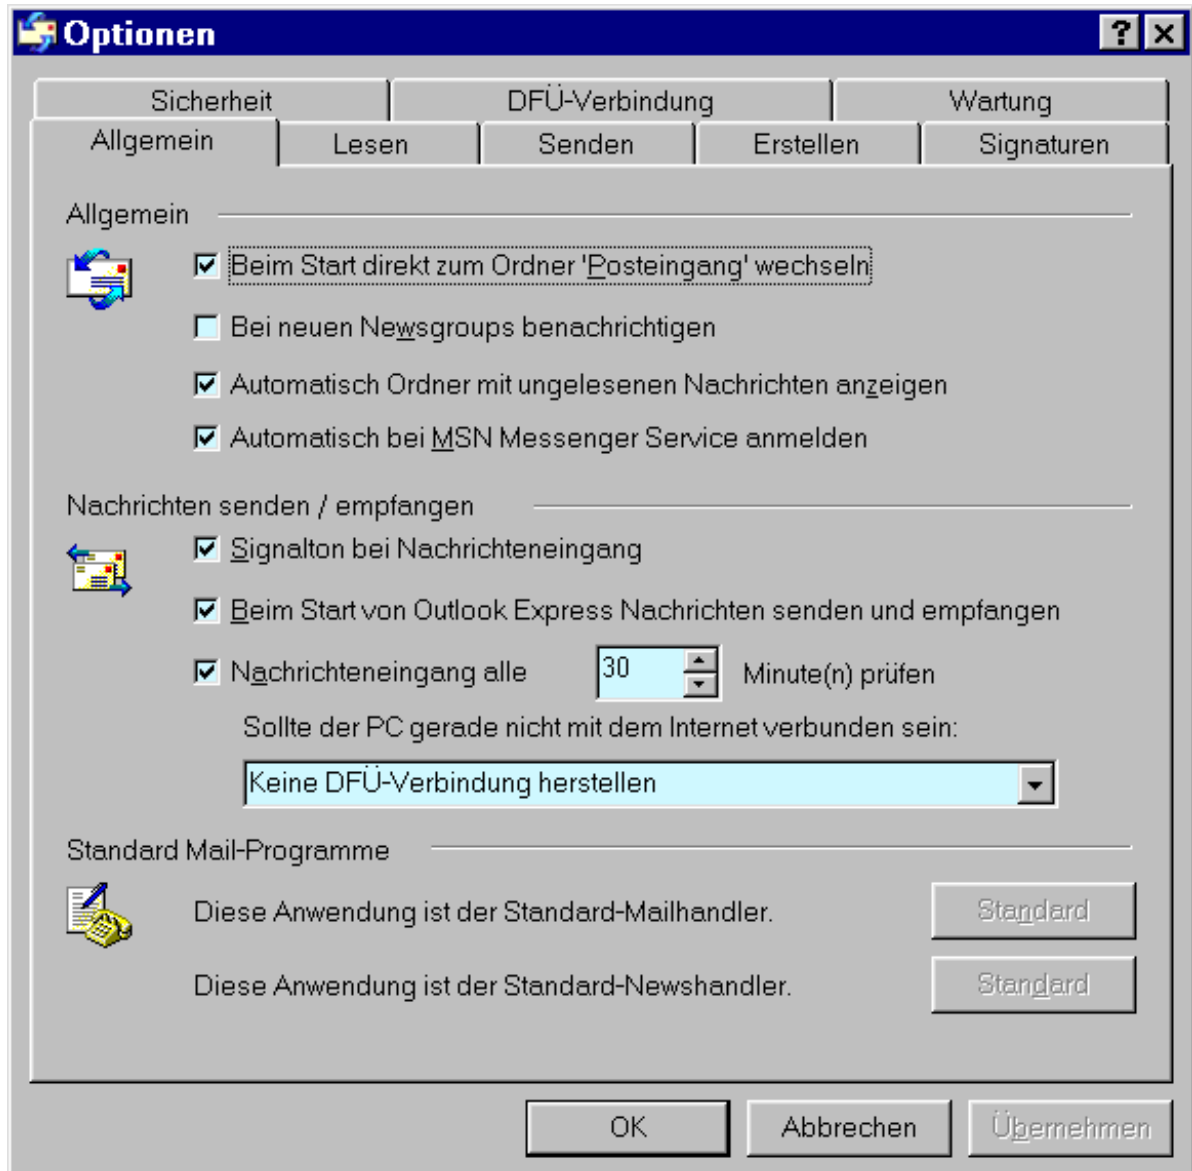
Optionen

? ×

Sicherheit | DFÜ-Verbindung | Wartung
Allgemein | Lesen | Senden | Erstellen | Signaturen

Allgemein

☑ Beim Start direkt zum Ordner 'Posteingang' wechseln

☐ Bei neuen Newsgroups benachrichtigen

☑ Automatisch Ordner mit ungelesenen Nachrichten anzeigen

☑ Automatisch bei MSN Messenger Service anmelden

Nachrichten senden / empfangen

☑ Signalton bei Nachrichteneingang

☑ Beim Start von Outlook Express Nachrichten senden und empfangen

☑ Nachrichteneingang alle 30 Minute(n) prüfen

Sollte der PC gerade nicht mit dem Internet verbunden sein:

Keine DFÜ-Verbindung herstellen

Standard Mail-Programme

Diese Anwendung ist der Standard-Mailhandler. Standard

Diese Anwendung ist der Standard-Newshandler. Standard

OK Abbrechen Übernehmen